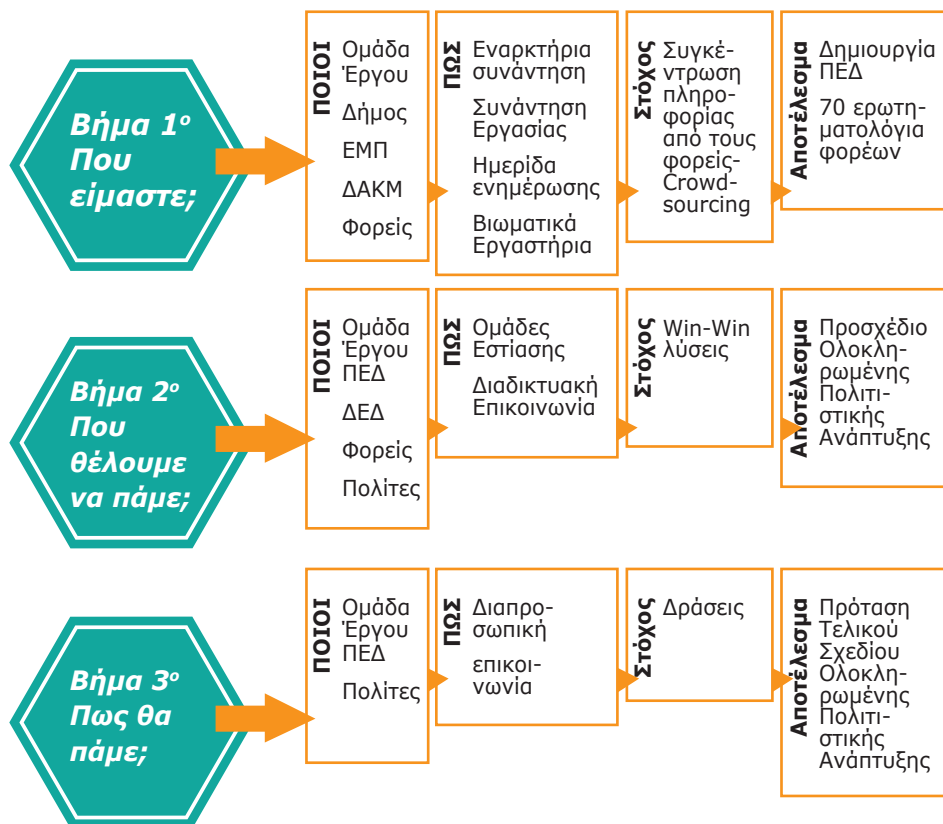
Βήμα 1ο Που είμαστε;

ΠΟΙΟΙ
Ομάδα Έργου
Δήμος
ΕΜΠ
ΔΑΚΜ
Φορείς

ΠΩΣ
Εναρκτήρια συνάντηση
Συνάντηση Εργασίας
Ημερίδα ενημέρωσης
Βιωματικά Εργαστήρια

Στόχος
Συγκέντρωση πληροφορίας από τους φορείς-Crowdsourcing

Αποτέλεσμα
Δημιουργία ΠΕΔ
70 ερωτηματολόγια φορέων

Βήμα 2ο Που θέλουμε να πάμε;

ΠΟΙΟΙ
Ομάδα Έργου ΠΕΔ
ΔΕΔ
Φορείς
Πολίτες

ΠΩΣ
Ομάδες Εστίασης
Διαδικτυακή Επικοινωνία

Στόχος
Win-Win λύσεις

Αποτέλεσμα
Προσχέδιο Ολοκληρωμένης Πολιτιστικής Ανάπτυξης

Βήμα 3ο Πως θα πάμε;

ΠΟΙΟΙ
Ομάδα Έργου ΠΕΔ
Πολίτες

ΠΩΣ
Διαπροσωπική
επικοινωνία

Στόχος
Δράσεις

Αποτέλεσμα
Πρόταση Τελικού Σχεδίου Ολοκληρωμένης Πολιτιστικής Ανάπτυξης